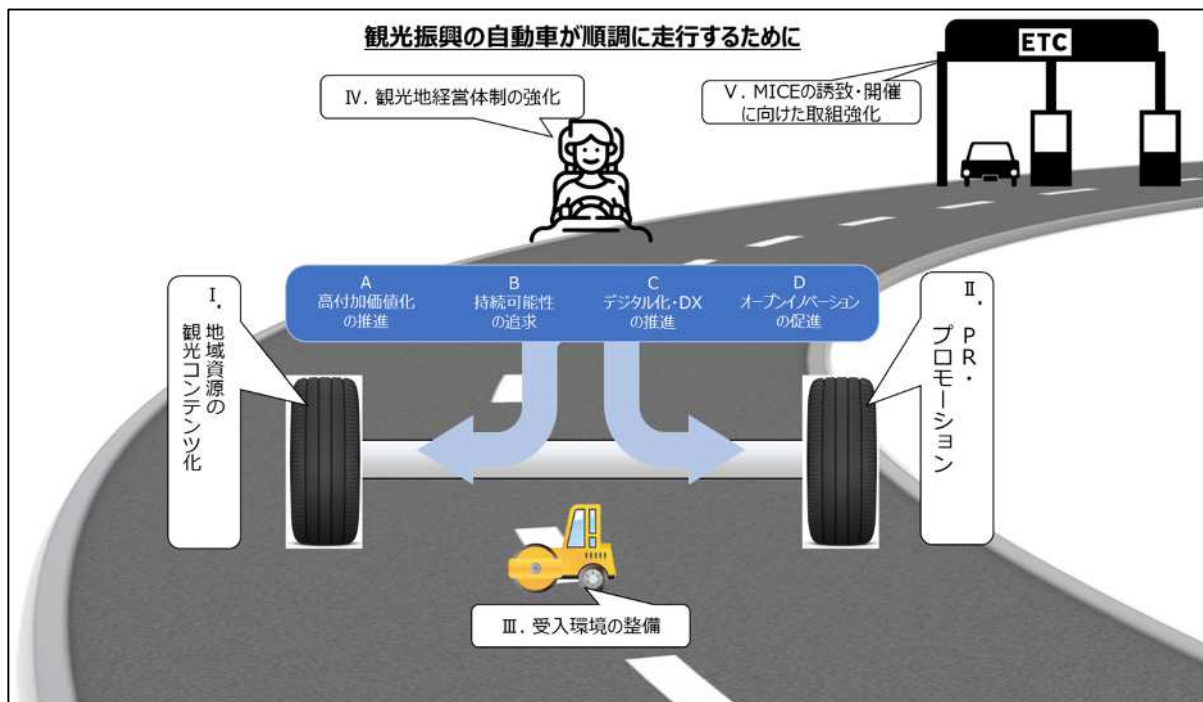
観光振興の自動車が順調に走行するために

Ⅳ. 観光地経営体制の強化

ETC

Ⅴ. MICEの誘致・開催に向けた取組強化

A
高付加価値化の推進

B
持続可能性の追求

C
デジタル化・DXの推進

D
オープンイノベーションの促進

Ⅰ. 地域資源の観光コンテンツ化

Ⅱ. PR・プロモーション

Ⅲ. 受入環境の整備